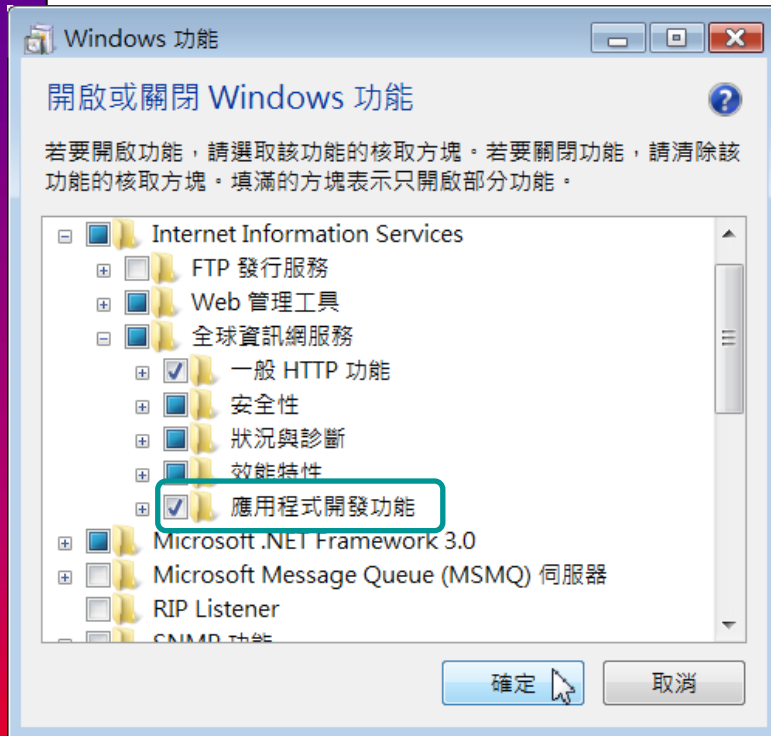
Windows 功能

開啟或關閉 Windows 功能

若要開啟功能，請選取該功能的核取方塊。若要關閉功能，請清除該功能的核取方塊。填滿的方塊表示只開啟部分功能。

Internet Information Services
FTP 發行服務
Web 管理工具
全球資訊網服務
一般 HTTP 功能
安全性
狀況與診斷
效能特性
應用程式開發功能
Microsoft .NET Framework 3.0
Microsoft Message Queue (MSMQ) 伺服器
RIP Listener
SNMP 功能

確定
取消